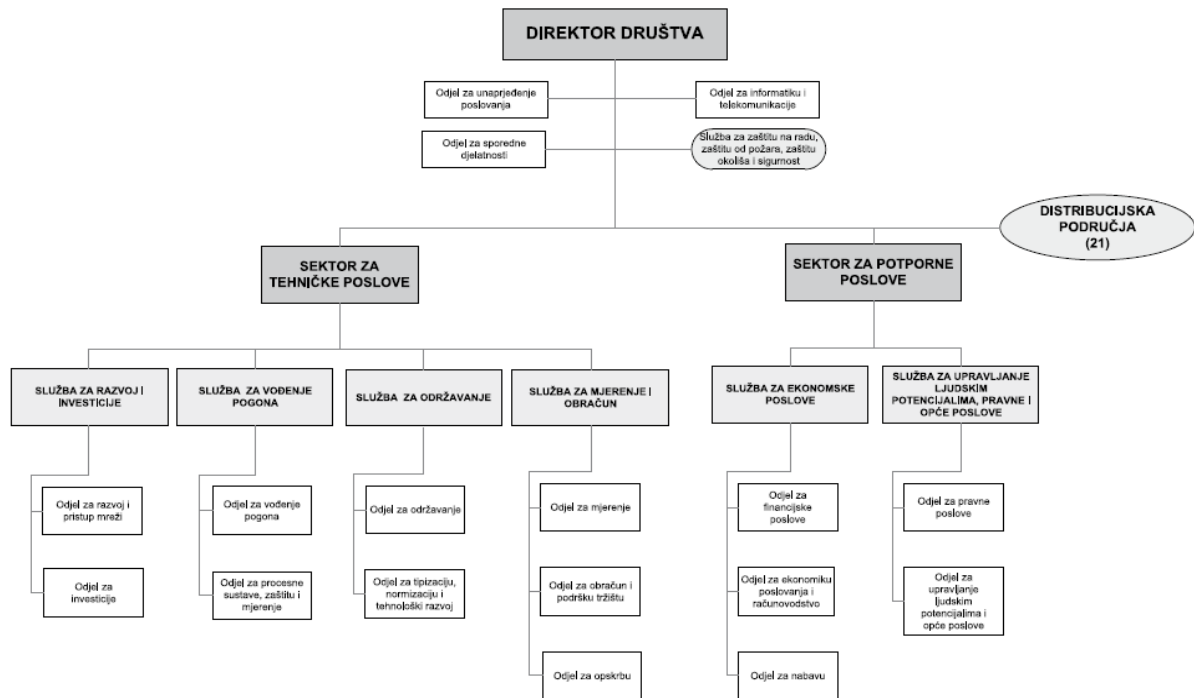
DIREKTOR DRUŠTVA

Odjel za unaprjeđenje poslovanja

Odjel za informatiku i telekomunikacije

Odjel za sporedne djelatnosti

Služba za zaštitu na radu, zaštitu od požara, zaštitu okoliša i sigurnost

DISTRIBUCIJSKA PODRUČJA (21)

SEKTOR ZA TEHNIČKE POSLOVE

SEKTOR ZA POTPORNE POSLOVE

SLUŽBA ZA RAZVOJ I INVESTICIJE

Odjel za razvoj i pristup mreži

Odjel za investicije

SLUŽBA ZA VOĐENJE POGONA

Odjel za vođenje pogona

Odjel za procesne sustave, zaštitu i mjerenje

SLUŽBA ZA ODRŽAVANJE

Odjel za održavanje

Odjel za tipizaciju, normizaciju i tehnološki razvoj

SLUŽBA ZA MJERENJE I OBRAČUN

Odjel za mjerenje

Odjel za obračun i podršku tržištu

Odjel za opskrbu

SLUŽBA ZA EKONOMSKE POSLOVE

Odjel za financijske poslove

Odjel za ekonomiku poslovanja i računovodstvo

Odjel za nabavu

SLUŽBA ZA UPRAVLJANJE LJUDSKIM POTENCIJALIMA, PRAVNE I OPĆE POSLOVE

Odjel za pravne poslove

Odjel za upravljanje ljudskim potencijalima i opće poslove